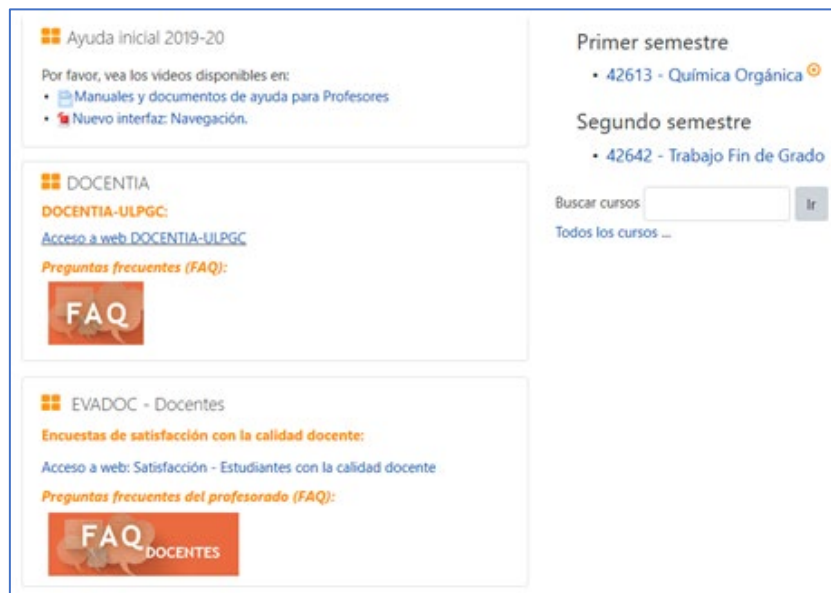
Ayuda inicial 2019-20

Por favor, vea los videos disponibles en:
- Manuales y documentos de ayuda para Profesores
- Nuevo interfaz: Navegación.

DOCENTIA

DOCENTIA-ULPGC:

Acceso a web DOCENTIA-ULPGC

Preguntas frecuentes (FAQ):

FAQ

EVADOC - Docentes

Encuestas de satisfacción con la calidad docente:

Acceso a web: Satisfacción - Estudiantes con la calidad docente

Preguntas frecuentes del profesorado (FAQ):

FAQ DOCENTES

Primer semestre
- 42613 - Química Orgánica

Segundo semestre
- 42642 - Trabajo Fin de Grado

Buscar cursos Ir

Todos los cursos ...